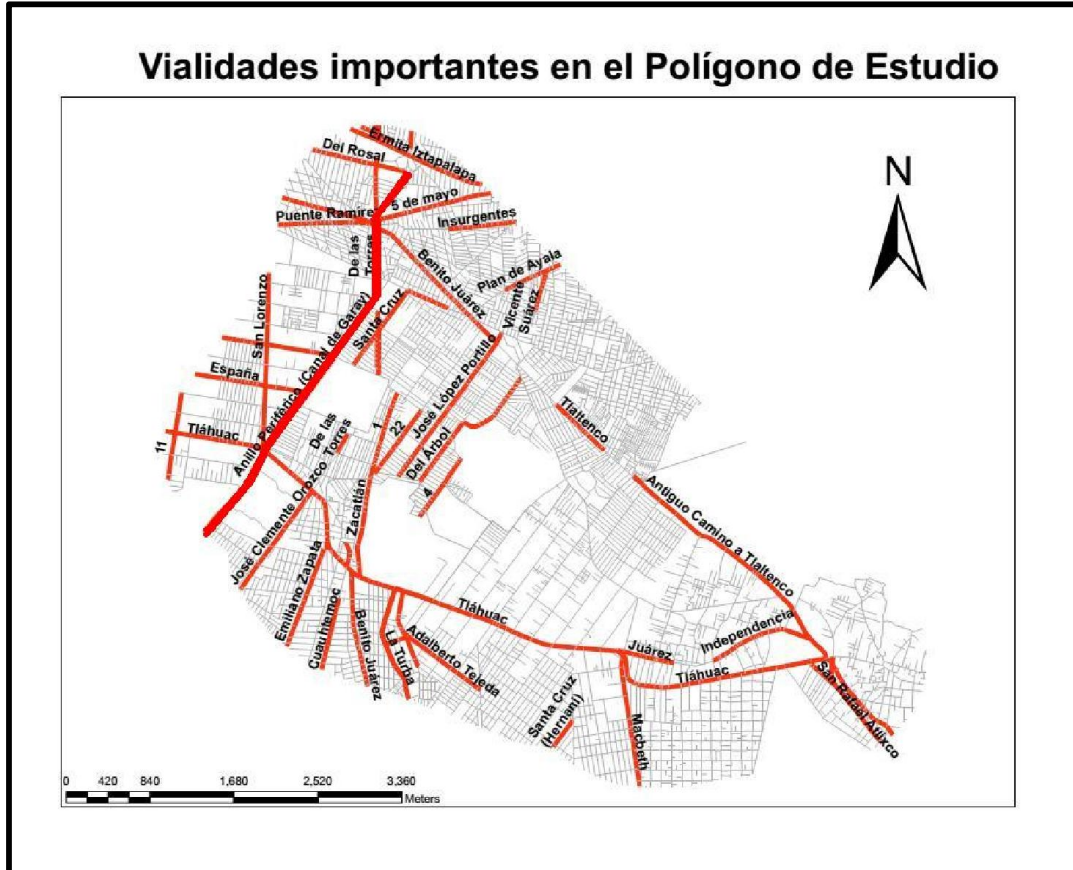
Vialidades importantes en el Polígono de Estudio

N

Ermita Iztapalapa
Del Rosal
5 de mayo
Puente Ramirez
Insurgentes
De las Torres
Benito Juárez
Plan de Ayala
Vicente Suárez
San Lorenzo
Santa Cruz
Anillo Periférico (Canal de Garay)
España
José López Portillo
Tlaltenco
11
Tláhuac
De las Torres
1
22
Del Árbol
4
José Clemente Orozco
Zacatlán
Antiguo Camino a Tlaltenco
Emiliano Zapata
Cuauhtémoc
Benito Juárez
La Turba
Tláhuac
Adalberto Tejeda
Juárez
Independencia
Tláhuac
San Rafael Atlixco
Santa Cruz (Hernani)
Macbeth

0 420 840 1,680 2,520 3,360 Meters